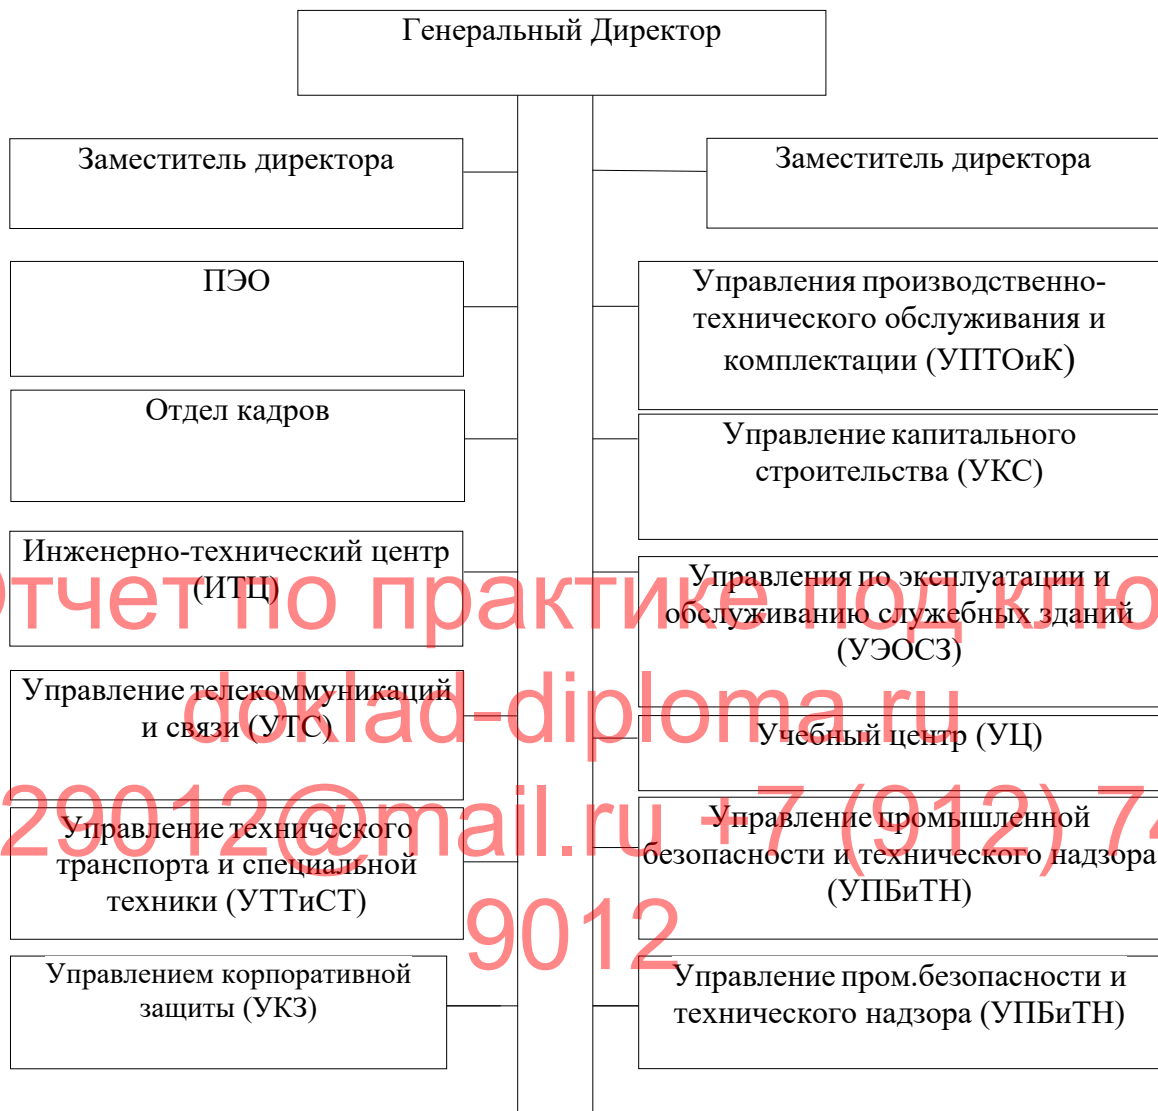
Генеральный Директор

Заместитель директора

Заместитель директора

ПЭО

Управления производственно-технического обслуживания и комплектации (УПТОиК)

Отдел кадров

Управление капитального строительства (УКС)

Инженерно-технический центр (ИТЦ)

Управления по эксплуатации и обслуживанию служебных зданий (УЭОСЗ)

Управление телекоммуникаций и связи (УТС)

Учебный центр (УЦ)

Управление технического транспорта и специальной техники (УТТиСТ)

Управление промышленной безопасности и технического надзора (УПБиТН)

Управлением корпоративной защиты (УКЗ)

Управление пром.безопасности и технического надзора (УПБиТН)

Отчет по практике под клю
doklad-diploma.ru
29012@mail.ru +7 (912) 74
9012